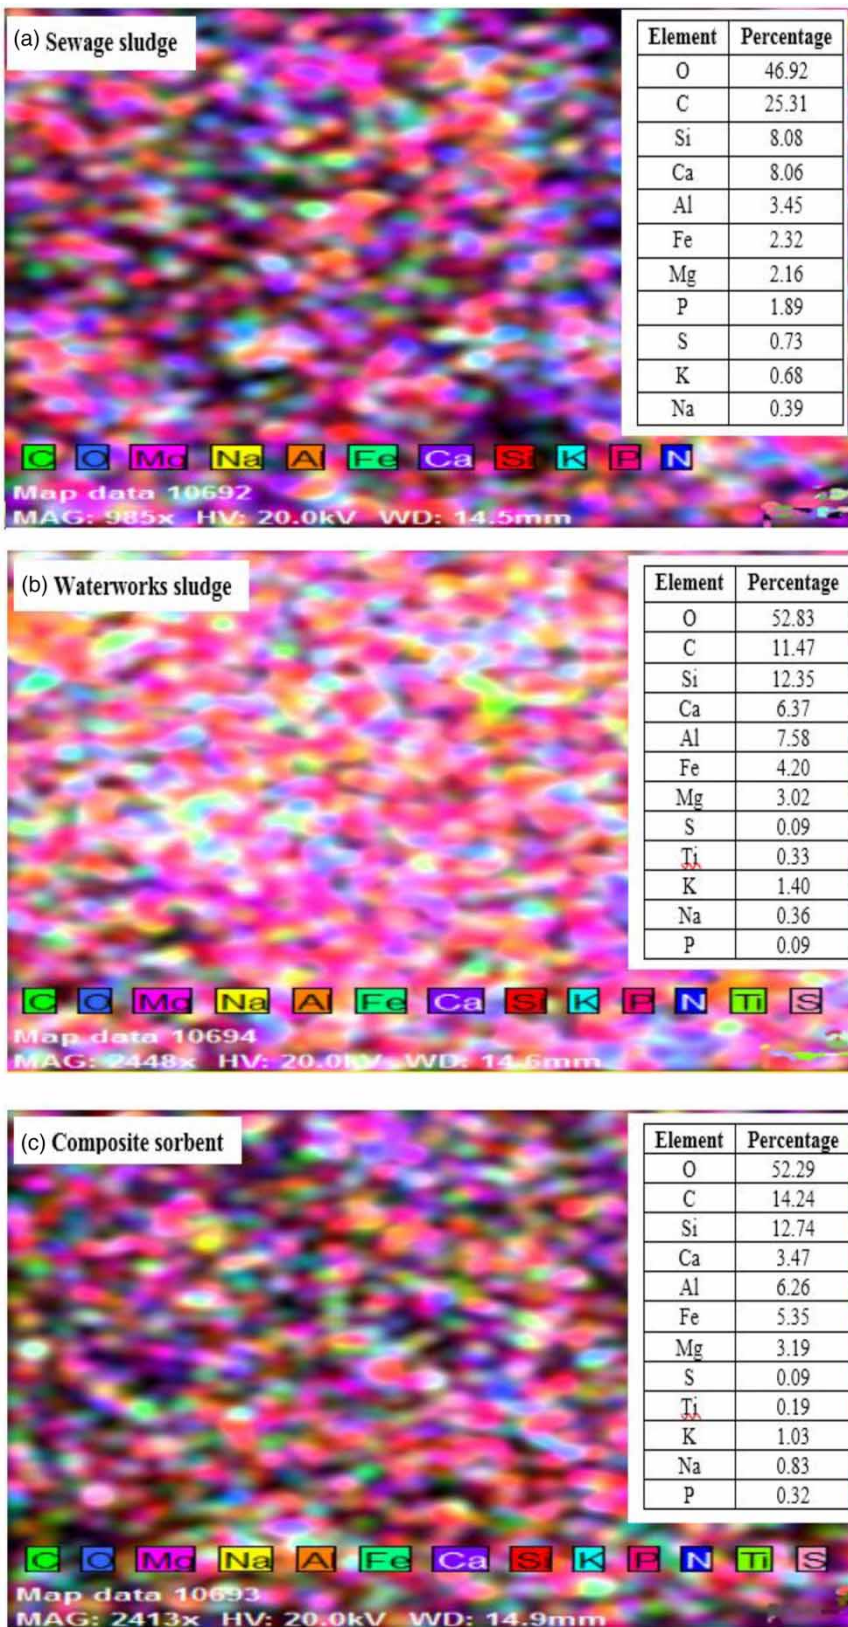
(a) Sewage sludge

| Element | Percentage |
|---|---|
| O | 46.92 |
| C | 25.31 |
| Si | 8.08 |
| Ca | 8.06 |
| Al | 3.45 |
| Fe | 2.32 |
| Mg | 2.16 |
| P | 1.89 |
| S | 0.73 |
| K | 0.68 |
| Na | 0.39 |

C O Mg Na Al Fe Ca Si K P N
Map data 10692
MAG: 985x HV: 20.0kV WD: 14.5mm

(b) Waterworks sludge

| Element | Percentage |
|---|---|
| O | 52.83 |
| C | 11.47 |
| Si | 12.35 |
| Ca | 6.37 |
| Al | 7.58 |
| Fe | 4.20 |
| Mg | 3.02 |
| S | 0.09 |
| Ti | 0.33 |
| K | 1.40 |
| Na | 0.36 |
| P | 0.09 |

C O Mg Na Al Fe Ca Si K P N Ti S
Map data 10694
MAG: 2448x HV: 20.0kV WD: 14.6mm

(c) Composite sorbent

| Element | Percentage |
|---|---|
| O | 52.29 |
| C | 14.24 |
| Si | 12.74 |
| Ca | 3.47 |
| Al | 6.26 |
| Fe | 5.35 |
| Mg | 3.19 |
| S | 0.09 |
| Ti | 0.19 |
| K | 1.03 |
| Na | 0.83 |
| P | 0.32 |

C O Mg Na Al Fe Ca Si K P N Ti S
Map data 10693
MAG: 2413x HV: 20.0kV WD: 14.9mm